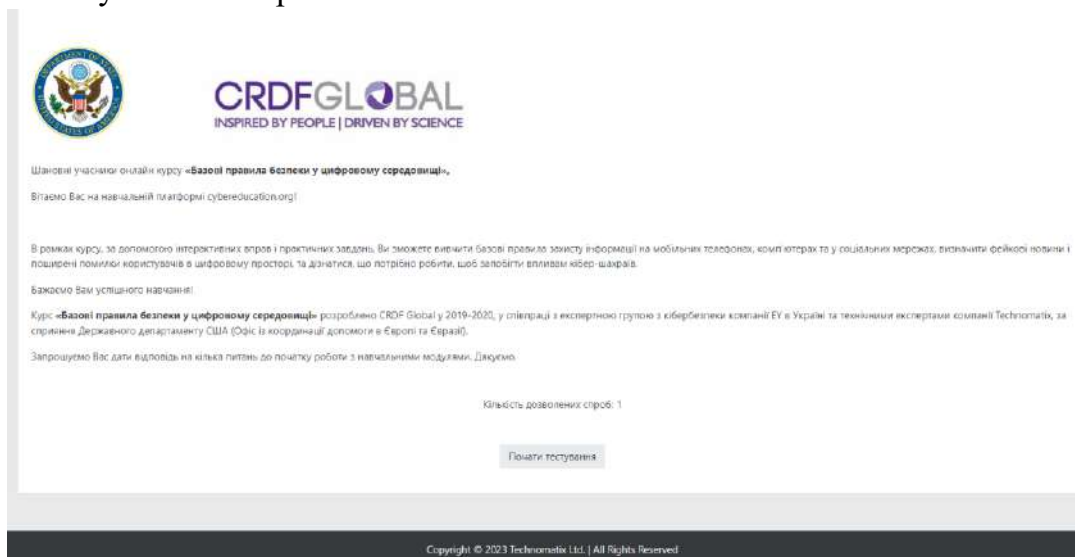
CRDFGLOBAL
INSPIRED BY PEOPLE | DRIVEN BY SCIENCE

Шановні учасники онлайн курсу **«Базові правила безпеки у цифровому середовищі»**,

Вітаємо Вас на навчальній платформі cybereducation.org!

В рамках курсу, за допомогою інтерактивних вправ і практичних завдань, Ви зможете вивчити базові правила захисту інформації на мобільних телефонах, комп'ютерах та у соціальних мережах, визначити фейкові новини і поширені помилки користувачів в цифровому просторі, та дізнатися, що потрібно робити, щоб запобігти впливам кібер-шахраїв.

Бажаємо Вам успішного навчання!

Курс **«Базові правила безпеки у цифровому середовищі»** розроблено CRDF Global у 2019-2020, у співпраці з експертною групою з кібербезпеки компанії EY в Україні та технічними експертами компанії Technomatix, за сприяння Державного департаменту США (Офіс із координації допомоги в Європі та Євразії).

Запрошуємо Вас дати відповідь на кілька питань до початку роботи з навчальними модулями. Дякуємо.

Кількість дозволених спроб: 1

Почати тестування

Copyright © 2023 Technomatix Ltd. | All Rights Reserved